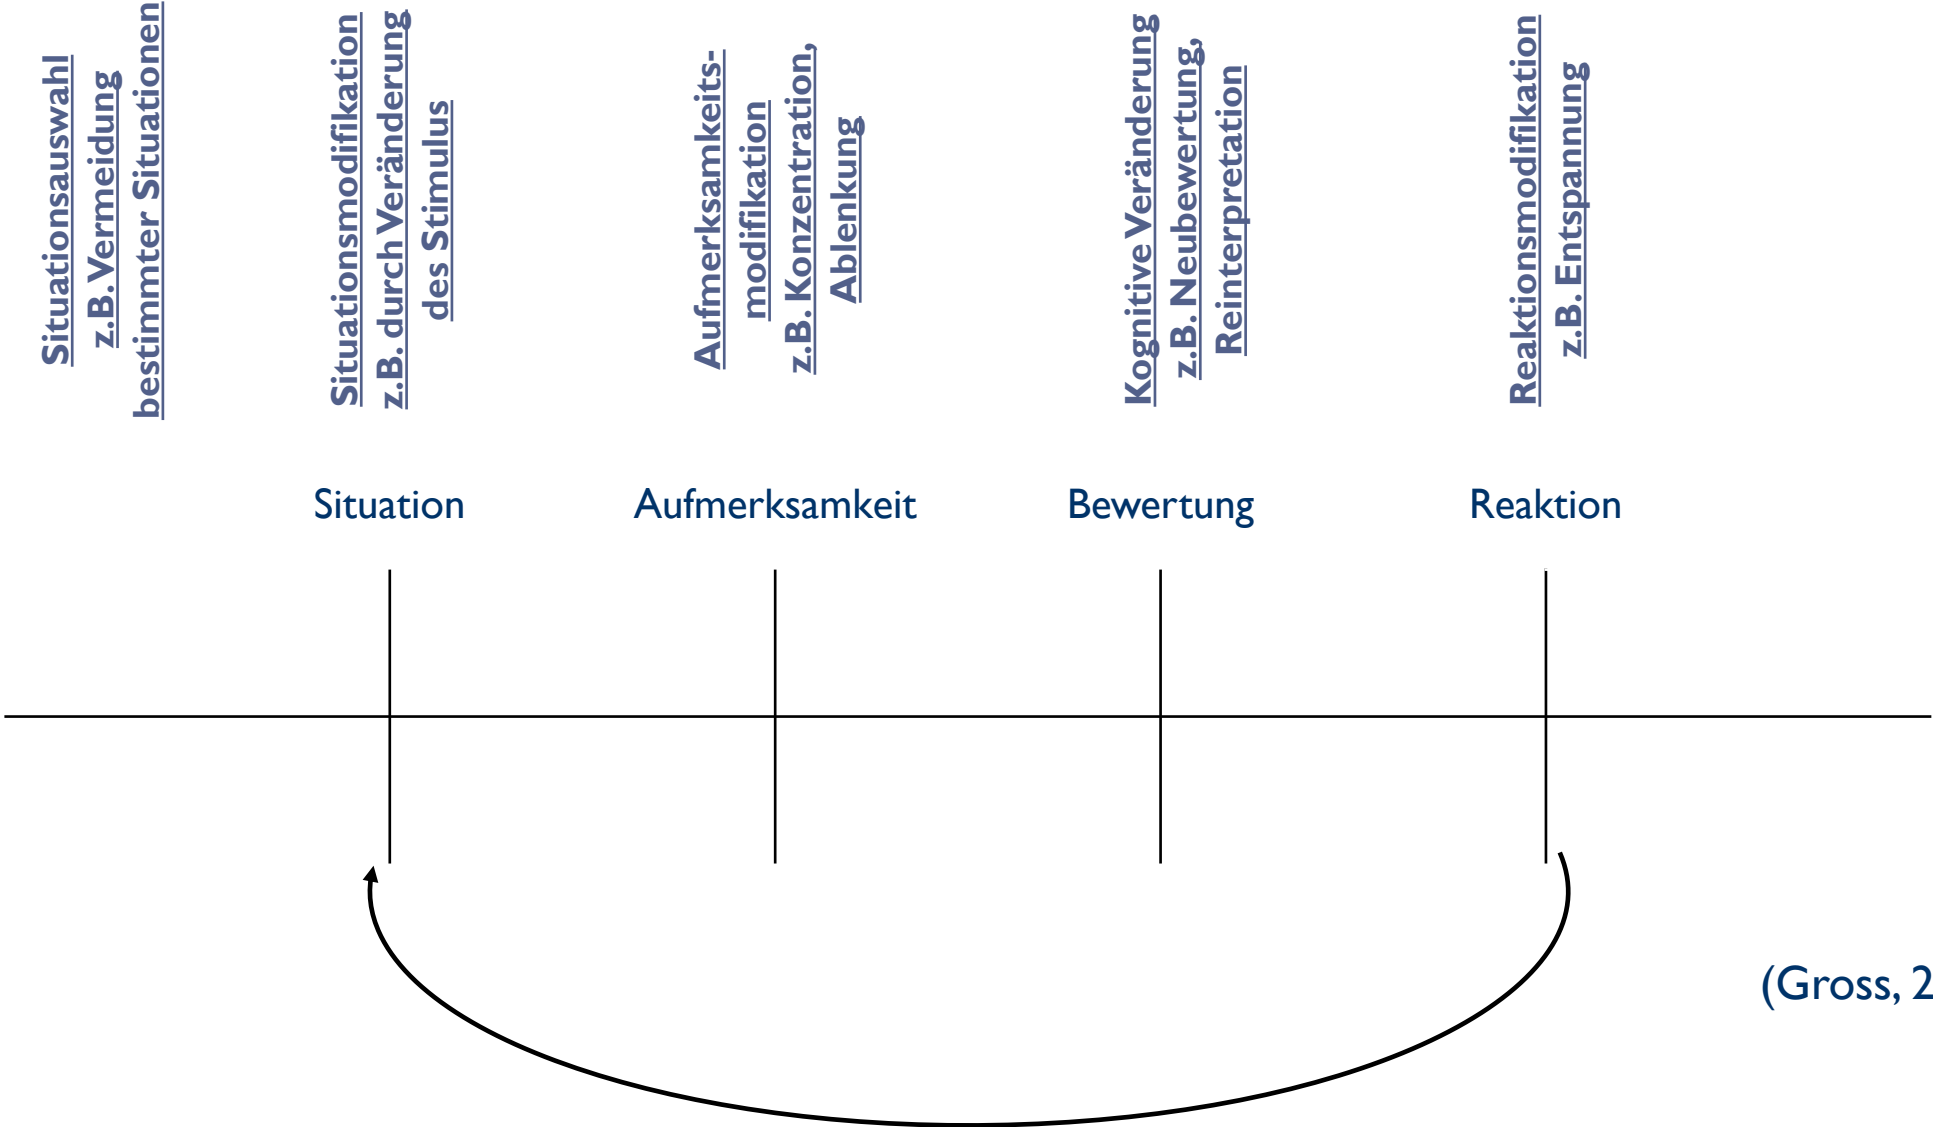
Situationsauswahl
z.B. Vermeidung bestimmter Situationen

Situationsmodifikation
z.B. durch Veränderung des Stimulus

Aufmerksamkeitsmodifikation
z.B. Konzentration, Ablenkung

Kognitive Veränderung
z.B. Neubewertung, Reinterpretation

Reaktionsmodifikation
z.B. Entspannung

Situation

Aufmerksamkeit

Bewertung

Reaktion

(Gross, 2